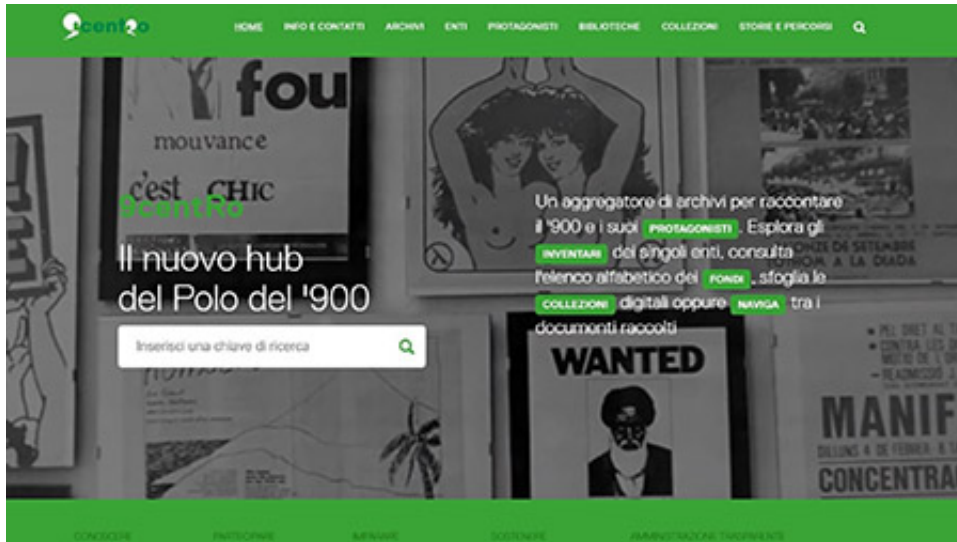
9centRo

HOME INFO E CONTATTI ARCHIVI ENTI PROTAGONISTI BIBLIOTECHE COLLEZIONI STORIE E PERCORSI

fou
mouvance
c'est CHIC

9centRo

Il nuovo hub del Polo del '900

Inserisci una chiave di ricerca

Un aggregatore di archivi per raccontare il '900 e i suoi PROTAGONISTI. Esplora gli INVENTARI dei singoli enti, consulta l'elenco alfabetico dei FONDI, sfoglia le COLLEZIONI digitali oppure NAVIGA tra i documenti raccolti

WANTED

MANIF
CONCENTRA

CONOSCERE PARTECIPARE IMPARARE SOSTENERE AMMINISTRAZIONE TRASPARENTE